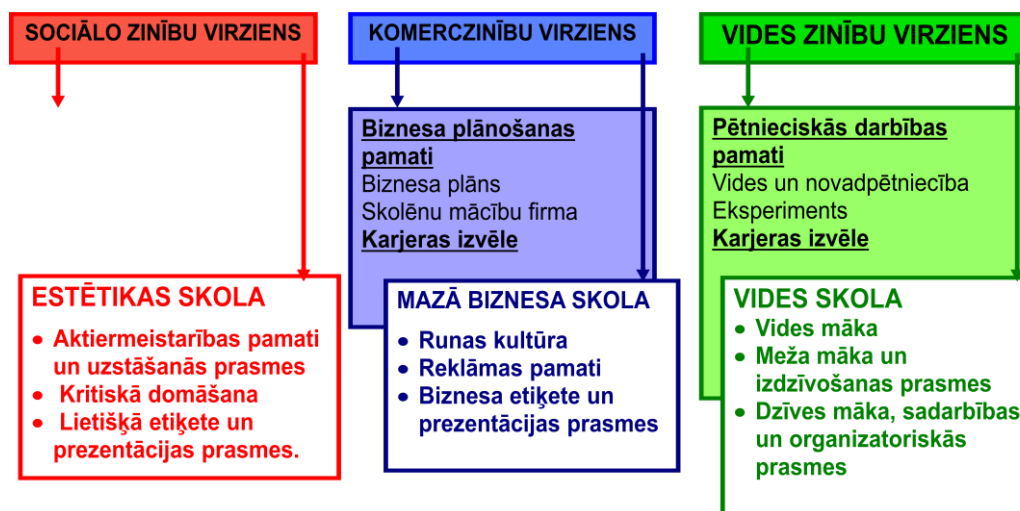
SOCIĀLO ZINĪBU VIRZIENS

ESTĒTIKAS SKOLA
• Aktiermeistarības pamati un uzstāšanās prasmes
• Kritiskā domāšana
• Lietišķā etiķete un prezentācijas prasmes.

KOMERCZINĪBU VIRZIENS

Biznesa plānošanas pamati
Biznesa plāns
Skolēnu mācību firma
Karjeras izvēle

MAZĀ BIZNESA SKOLA
• Runas kultūra
• Reklāmas pamati
• Biznesa etiķete un prezentācijas prasmes

VIDES ZINĪBU VIRZIENS

Pētnieciskās darbības pamati
Vides un novadpētniecība
Eksperiments
Karjeras izvēle

VIDES SKOLA
• Vides māka
• Meža māka un izdzīvošanas prasmes
• Dzīves māka, sadarbības un organizatoriskās prasmes